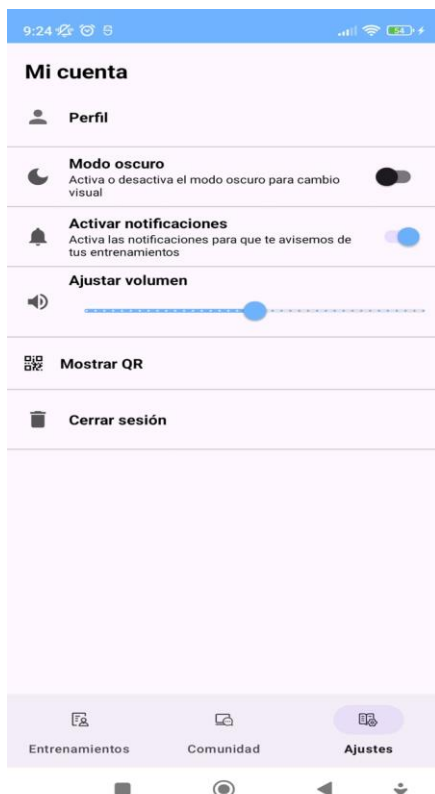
9:24

Mi cuenta

Perfil

Modo oscuro
Activa o desactiva el modo oscuro para cambio visual

Activar notificaciones
Activa las notificaciones para que te avisemos de tus entrenamientos

Ajustar volumen

Mostrar QR

Cerrar sesión

Entrenamientos
Comunidad
Ajustes